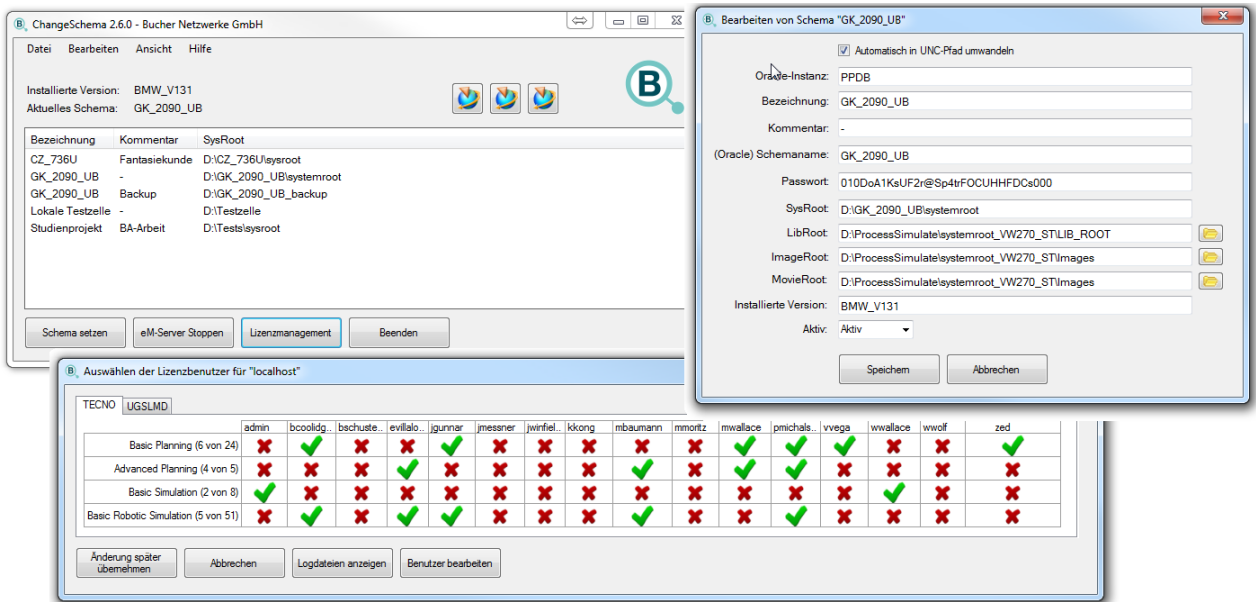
ChangeSchema 2.6.0 - Bucher Netzwerke GmbH

Datei Bearbeiten Ansicht Hilfe

Installierte Version: BMW_V131
Aktuelles Schema: GK_2090_UB

| Bezeichnung | Kommentar | SysRoot |
|---|---|---|
| CZ_736U | Fantasiekunde | D:\CZ_736U\sysroot |
| GK_2090_UB | - | D:\GK_2090_UB\systemroot |
| GK_2090_UB | Backup | D:\GK_2090_UB_backup |
| Lokale Testzelle | - | D:\Testzelle |
| Studienprojekt | BA-Arbeit | D:\Tests\sysroot |

Schema setzen
eM-Server Stoppen
Lizenzmanagement
Beenden

Bearbeiten von Schema "GK_2090_UB"

Automatisch in UNC-Pfad umwandeln
Oracle-Instanz: PPDB
Bezeichnung: GK_2090_UB
Kommentar: -
(Oracle) Schemaname: GK_2090_UB
Passwort: 010DoA1KsUF2r@Sp4trFOCUHHFDCs000
SysRoot: D:\GK_2090_UB\systemroot
LibRoot: D:\ProcessSimulate\systemroot_VW270_ST\LIB_ROOT
ImageRoot: D:\ProcessSimulate\systemroot_VW270_ST\Images
MovieRoot: D:\ProcessSimulate\systemroot_VW270_ST\Images
Installierte Version: BMW_V131
Aktiv: Aktiv

Speichern
Abbrechen

Auswählen der Lizenzbenutzer für "localhost"

TECNO UGSLMD

| | admin | bcoolidg... | bschuste... | evillalo... | jgunnar | jmessner | jwinfiel... | kkong | mbaumann | mmoritz | mwallace | pmichals... | vvega | wwallace | wwolf | zed |
|---|---|---|---|---|---|---|---|---|---|---|---|---|---|---|---|---|
| Basic Planning (6 von 24) | | | | | | | | | | | | | | | | |
| Advanced Planning (4 von 5) | | | | | | | | | | | | | | | | |
| Basic Simulation (2 von 8) | | | | | | | | | | | | | | | | |
| Basic Robotic Simulation (5 von 51) | | | | | | | | | | | | | | | | |

Änderung später übernehmen
Abbrechen
Logdateien anzeigen
Benutzer bearbeiten